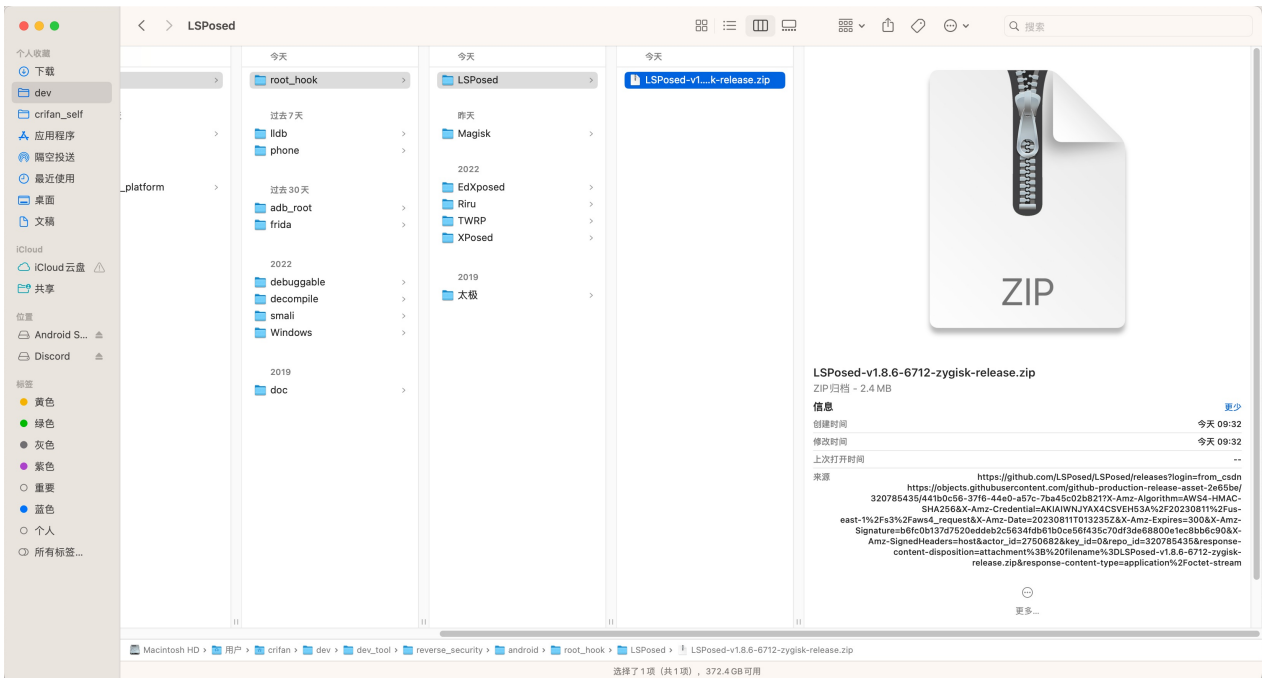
LSPosed

搜索

个人收藏
下载
dev
crifan_self
应用程序
隔空投送
最近使用
桌面
文稿

iCloud
iCloud 云盘
共享

位置
Android S...
Discord

标签
黄色
绿色
灰色
紫色
重要
蓝色
个人
所有标签...

_platform

今天
root_hook

过去 7 天
lldb
phone

过去 30 天
adb_root
frida

2022
debuggable
decompile
smali
Windows

2019
doc

今天
LSPosed

昨天
Magisk

2022
EdXposed
Riru
TWRP
XPosed

2019
太极

今天
LSPosed-v1....k-release.zip

ZIP

LSPosed-v1.8.6-6712-zygisk-release.zip
ZIP归档 - 2.4 MB

信息
更少

| | |
|---|---|
| 创建时间 | 今天 09:32 |
| 修改时间 | 今天 09:32 |
| 上次打开时间 | -- |
| 来源 | https://github.com/LSPosed/LSPosed/releases?login=from_csdn https://objects.githubusercontent.com/github-production-release-asset-2e65be/320785435/441b0c56-37f6-44e0-a57c-7ba45c02b821?X-Amz-Algorithm=AWS4-HMAC-SHA256&X-Amz-Credential=AKIAIWNJYAX4CSVEH53A%2F20230811%2Fus-east-1%2Fs3%2Faws4_request&X-Amz-Date=20230811T013235Z&X-Amz-Expires=300&X-Amz-Signature=b6fc0b137d7520eddeb2c5634fdb61b0ce56f435c70df3de68800e1ec8bb6c90&X-Amz-SignedHeaders=host&actor_id=2750682&key_id=0&repo_id=320785435&response-content-disposition=attachment%3B%20filename%3DLSPosed-v1.8.6-6712-zygisk-release.zip&response-content-type=application%2Foctet-stream |

更多...

Macintosh HD › 用户 › crifan › dev › dev_tool › reverse_security › android › root_hook › LSPosed › LSPosed-v1.8.6-6712-zygisk-release.zip

选择了 1 项（共 1 项），372.4 GB 可用